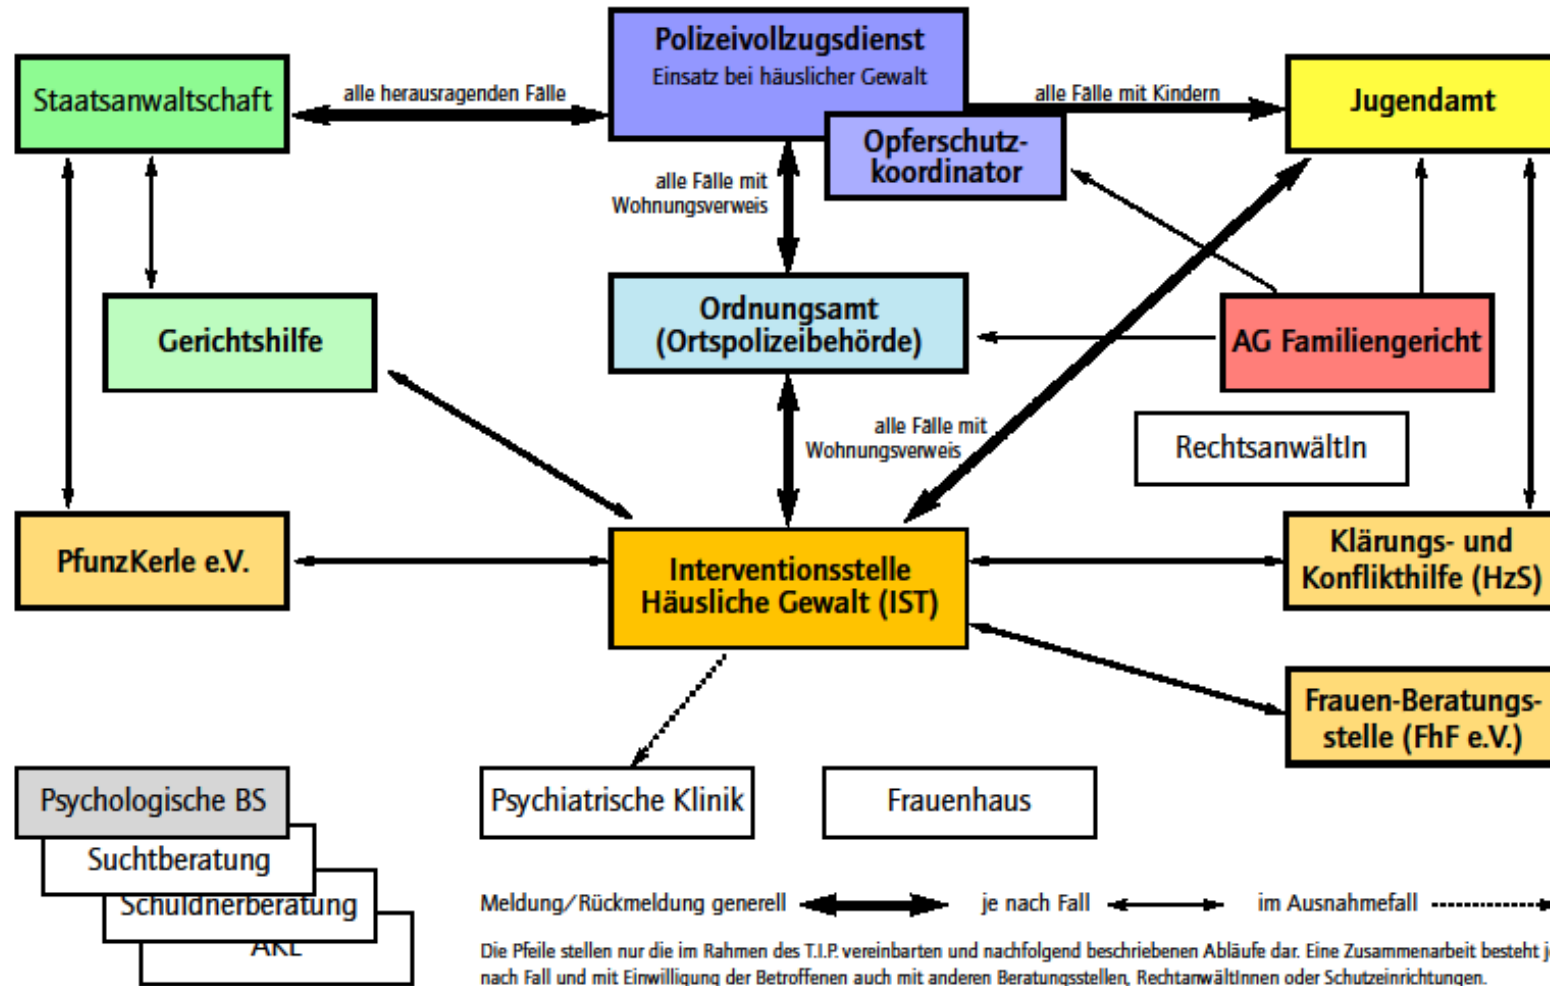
Polizeivollzugsdienst
Einsatz bei häuslicher Gewalt

Staatsanwaltschaft

alle herausragenden Fälle

alle Fälle mit Kindern

Jugendamt

Opferschutzkoordinator

alle Fälle mit Wohnungsverweis

Gerichtshilfe

Ordnungsamt (Ortspolizeibehörde)

AG Familiengericht

alle Fälle mit Wohnungsverweis

RechtsanwältIn

PfunzKerle e.V.

Interventionsstelle Häusliche Gewalt (IST)

Klärungs- und Konflikthilfe (HzS)

Frauen-Beratungsstelle (FhF e.V.)

Psychologische BS

Suchtberatung

Schuldnerberatung

AKL

Psychiatrische Klinik

Frauenhaus

Meldung/Rückmeldung generell

je nach Fall

im Ausnahmefall

Die Pfeile stellen nur die im Rahmen des T.I.P. vereinbarten und nachfolgend beschriebenen Abläufe dar. Eine Zusammenarbeit besteht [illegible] nach Fall und mit Einwilligung der Betroffenen auch mit anderen Beratungsstellen, RechtanwältInnen oder Schutzeinrichtungen.